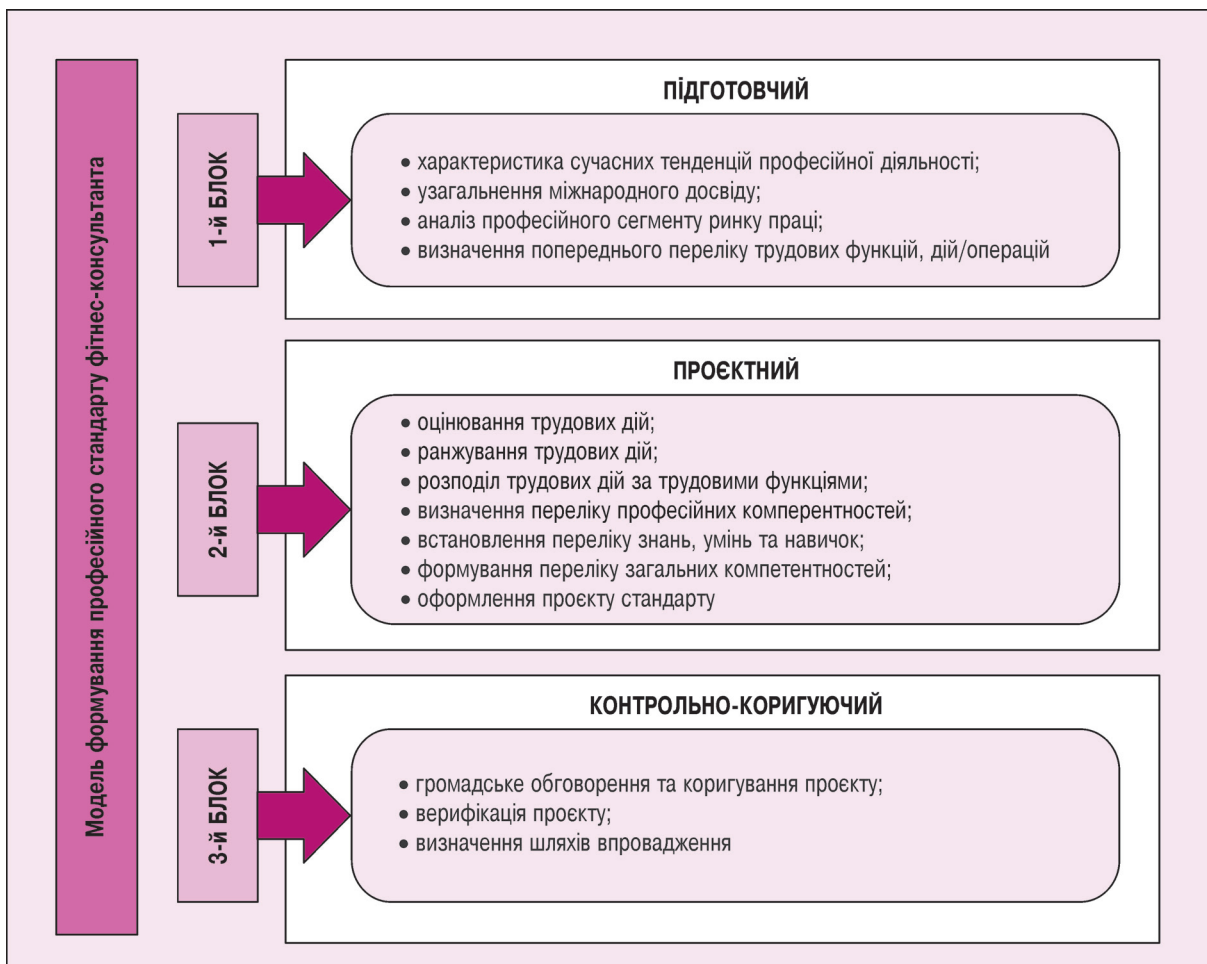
Модель формування професійного стандарту фітнес-консультанта

1-й БЛОК

ПІДГОТОВЧИЙ

• характеристика сучасних тенденцій професійної діяльності;
• узагальнення міжнародного досвіду;
• аналіз професійного сегменту ринку праці;
• визначення попереднього переліку трудових функцій, дій/операцій

2-й БЛОК

ПРОЄКТНИЙ

• оцінювання трудових дій;
• ранжування трудових дій;
• розподіл трудових дій за трудовими функціями;
• визначення переліку професійних комперентностей;
• встановлення переліку знань, умінь та навичок;
• формування переліку загальних компетентностей;
• оформлення проєкту стандарту

3-й БЛОК

КОНТРОЛЬНО-КОРИГУЮЧИЙ

• громадське обговорення та коригування проєкту;
• верифікація проєкту;
• визначення шляхів впровадження